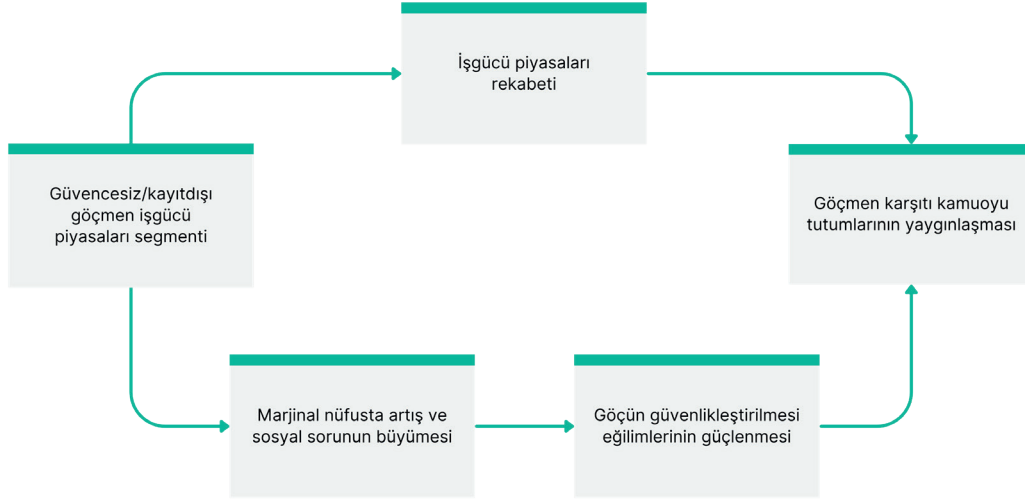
İşgücü piyasaları rekabeti

Güvencesiz/kayıtdışı göçmen işgücü piyasaları segmenti

Göçmen karşıtı kamuoyu tutumlarının yaygınlaşması

Marjinal nüfusta artış ve sosyal sorunun büyümesi

Göçün güvenlikleştirilmesi eğilimlerinin güçlenmesi